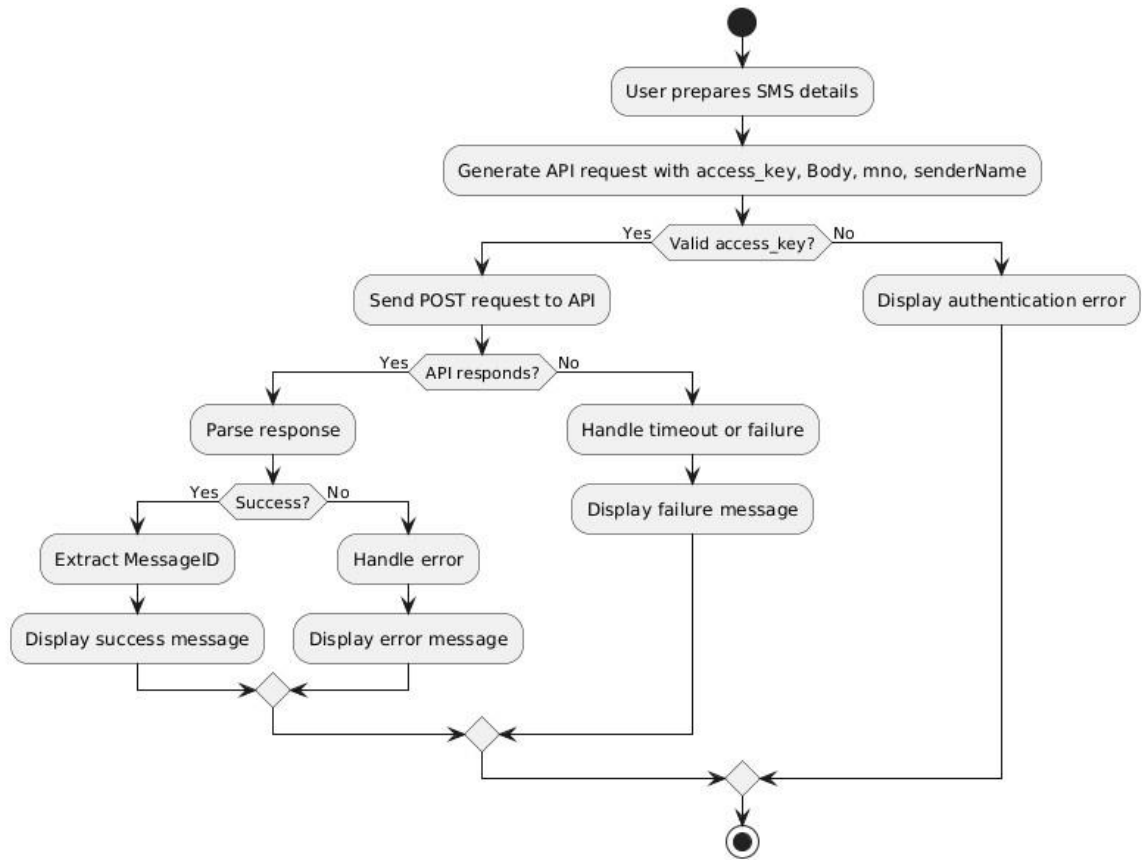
User prepares SMS details

Generate API request with access_key, Body, mno, senderName

Yes

Valid access_key?

No

Send POST request to API

Display authentication error

Yes

API responds?

No

Parse response

Handle timeout or failure

Yes

Success?

No

Display failure message

Extract MessageID

Handle error

Display success message

Display error message